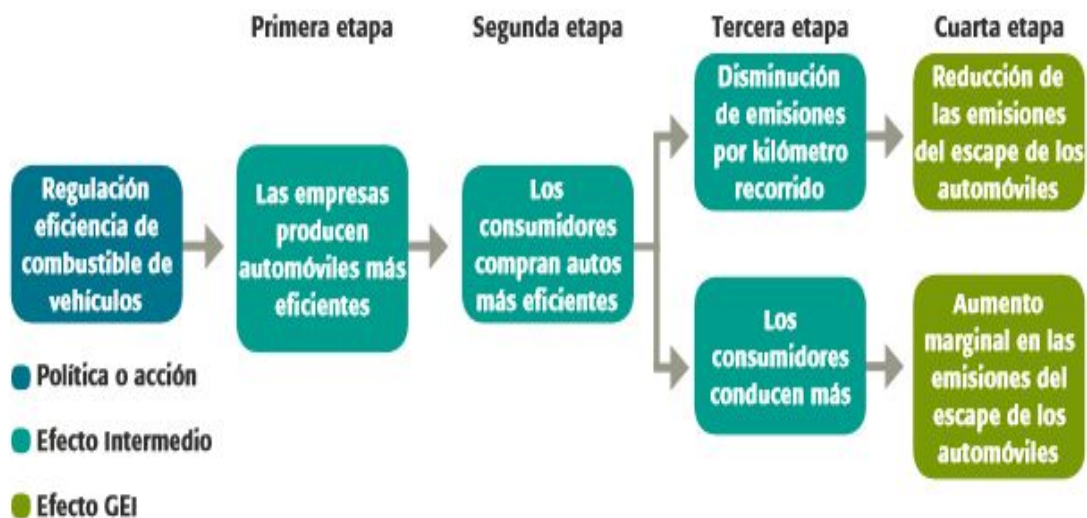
Primera etapa

Segunda etapa

Tercera etapa

Cuarta etapa

Regulación eficiencia de combustible de vehículos

Las empresas producen automóviles más eficientes

Los consumidores compran autos más eficientes

Disminución de emisiones por kilómetro recorrido

Reducción de las emisiones del escape de los automóviles

Los consumidores conducen más

Aumento marginal en las emisiones del escape de los automóviles

Política o acción

Efecto Intermedio

Efecto GEI